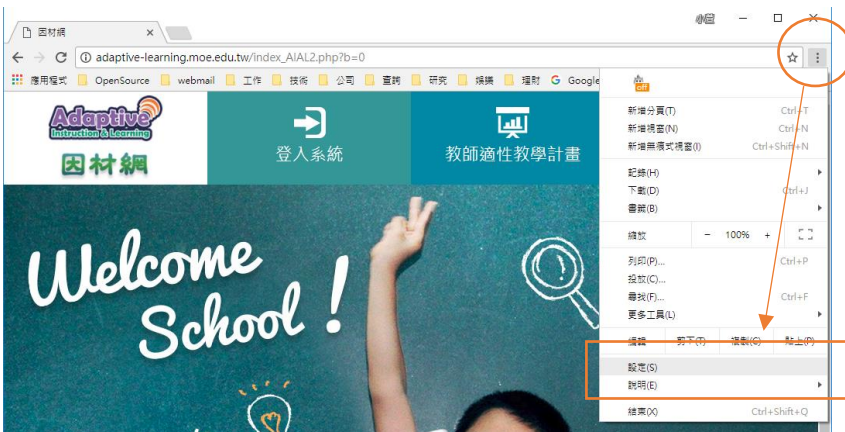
因材網

adaptive-learning.moe.edu.tw/index_AIAL2.php?b=0

應用程式 OpenSource webmail 工作 技術 公司 查詢 研究 娛樂 理財 Google

Adaptive Instruction & Learning
因材網

登入系統

教師適性教學計畫

Welcome School !

新增分頁(T) Ctrl+T
新增視窗(N) Ctrl+N
新增無痕式視窗(I) Ctrl+Shift+N
記錄(H)
下載(D) Ctrl+J
書籤(B)
縮放 − 100% +
列印(P)... Ctrl+P
投放(C)...
尋找(F)... Ctrl+F
更多工具(L)
編輯 剪下(T) 複製(C) 貼上(P)
設定(S)
說明(E)
結束(X) Ctrl+Shift+Q